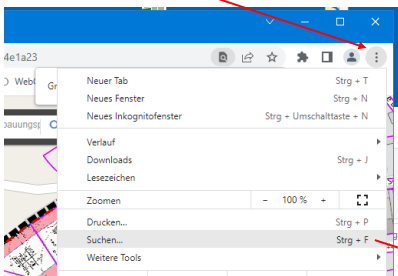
4e1a23

Web

Gr

bauungsp

Neuer Tab Strg + T
Neues Fenster Strg + N
Neues Inkognitofenster Strg + Umschalttaste + N

Verlauf
Downloads Strg + J
Lesezeichen

Zoomen − 100 % +

Drucken... Strg + P
Suchen... Strg + F
Weitere Tools